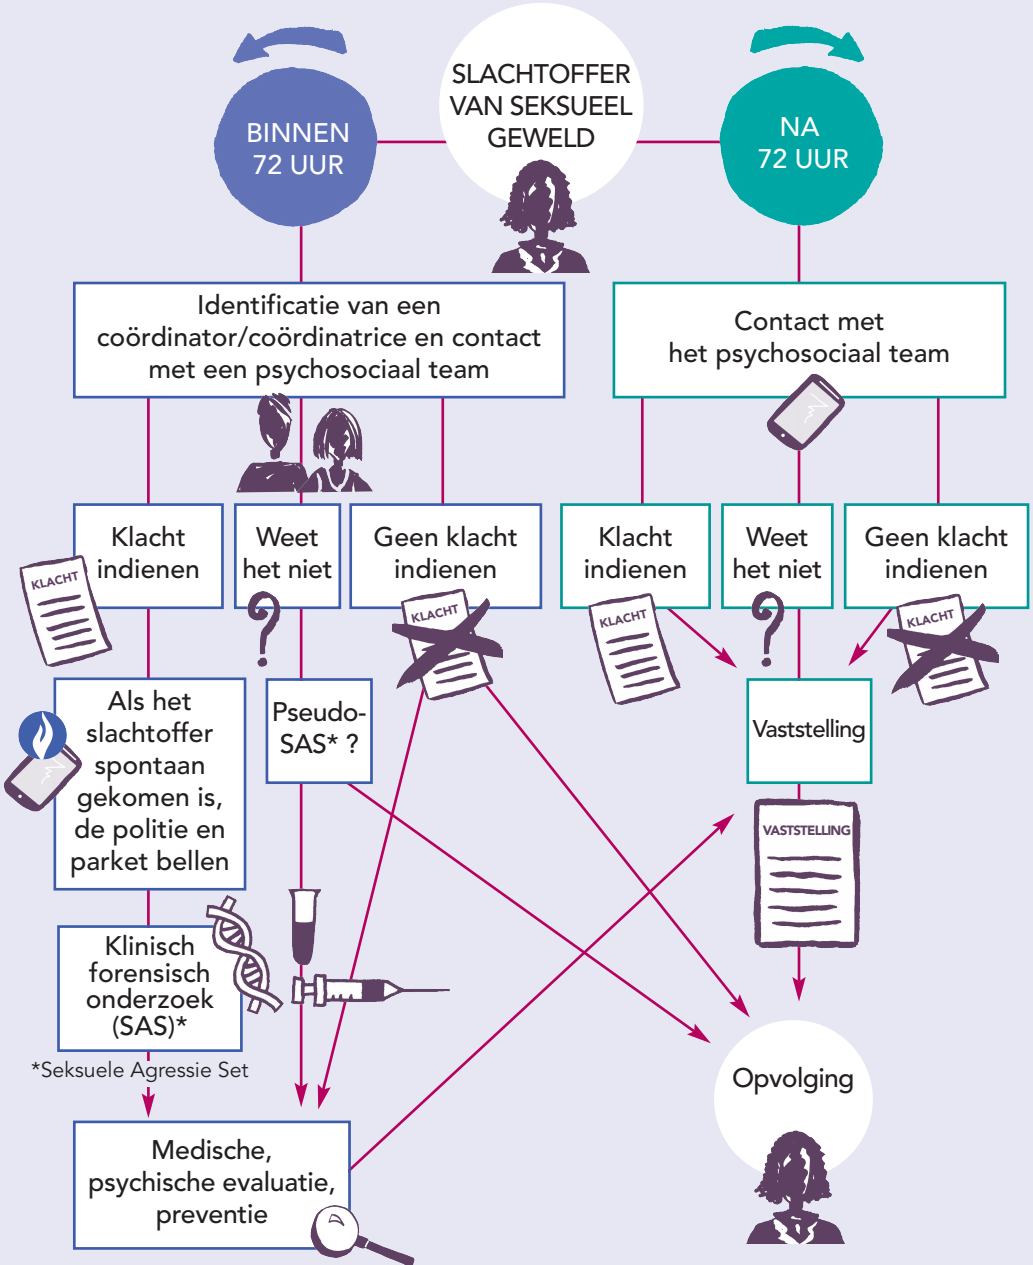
SLACHTOFFER VAN SEKSUEEL GEWELD

BINNEN 72 UUR

NA 72 UUR

Identificatie van een coördinator/coördinatrice en contact met een psychosociaal team

Contact met het psychosociaal team

Klacht indienen

Weet het niet

Geen klacht indienen

Klacht indienen

Weet het niet

Geen klacht indienen

KLACHT

KLACHT

KLACHT

KLACHT

Als het slachtoffer spontaan gekomen is, de politie en parket bellen

Pseudo-SAS* ?

Vaststelling

VASTSTELLING

Klinisch forensisch onderzoek (SAS)*

*Seksuele Agressie Set

Opvolging

Medische, psychische evaluatie, preventie